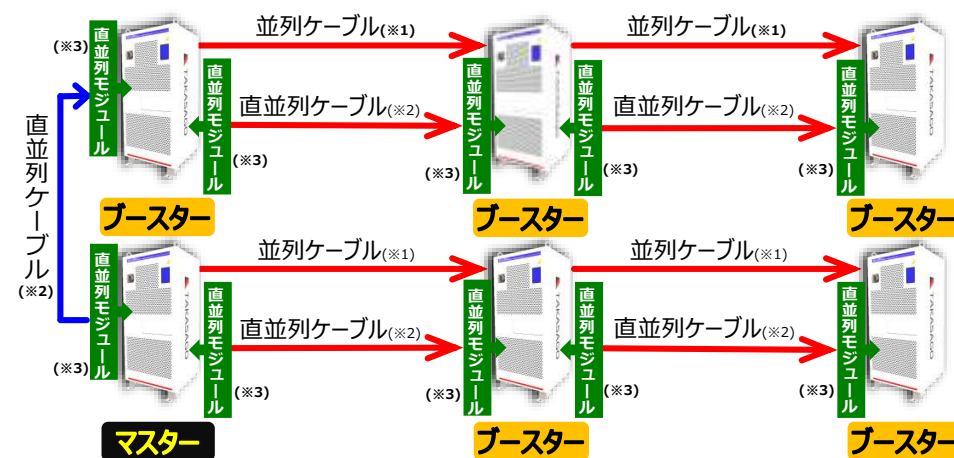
並列ケーブル(※1)
並列ケーブル(※1)
(※3)
直並列モジュール
直並列モジュール
直並列ケーブル(※2)
直並列モジュール
直並列モジュール
直並列ケーブル(※2)
直並列モジュール
(※3)
(※3)
(※3)
(※3)
直並列ケーブル
(※2)
ブースター
ブースター
ブースター
並列ケーブル(※1)
並列ケーブル(※1)
直並列モジュール
直並列モジュール
直並列ケーブル(※2)
直並列モジュール
直並列モジュール
直並列ケーブル(※2)
直並列モジュール
(※3)
(※3)
(※3)
(※3)
(※3)
マスター
ブースター
ブースター